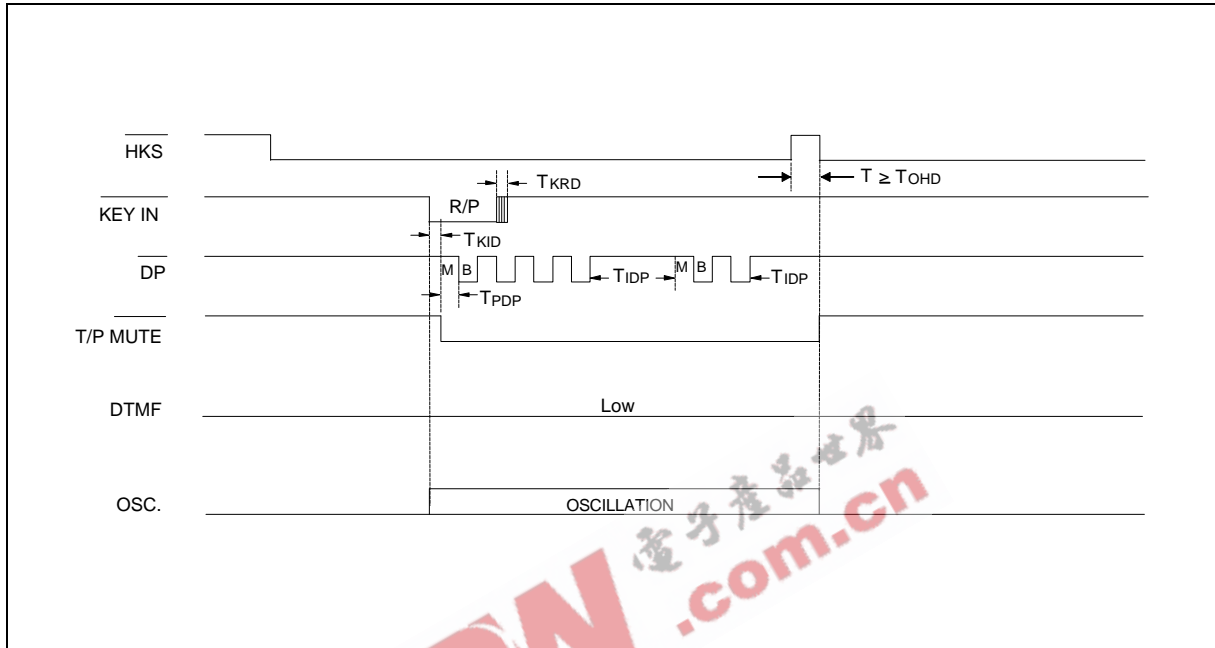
$\overline{HKS}$

$T_{KRD}$

$T \geq T_{OHD}$

$\overline{KEY\ IN}$

R/P

$T_{KID}$

$\overline{DP}$

M B

$T_{IDP}$

M B

$T_{IDP}$

$T_{PDP}$

$\overline{T/P\ MUTE}$

DTMF

Low

OSC.

OSCILLATION

电子产品世界

.com.cn